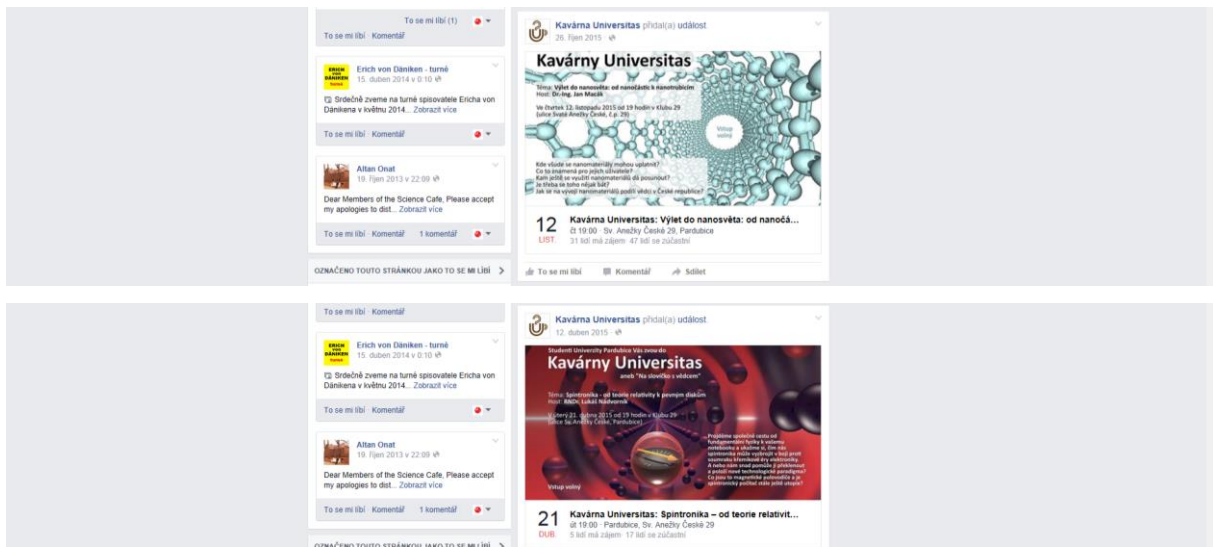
To se mi líbí (1)

To se mi líbí · Komentář

ERICH VON DÄNIKEN

Erich von Däniken - turné
15. duben 2014 v 0:10

Srdečně zveme na turné spisovatele Ericha von Dänikena v květnu 2014... Zobrazit více

To se mi líbí · Komentář

Altan Onat
19. říjen 2013 v 22:09

Dear Members of the Science Cafe, Please accept my apologies to dist... Zobrazit více

To se mi líbí · Komentář · 1 komentář

OZNAČENO TOUTO STRÁNKOU JAKO TO SE MI LÍBÍ

Kavárna Universitas přidal(a) událost
26. říjen 2015

Kavárny Universitas

Téma: Výlet do nanosvěta: od nanočástic k nanotrubicím
Host: Dr.Ing. Jan Macák

Ve čtvrtek 12. listopadu 2015 od 19 hodin v Klubu 29 (ulice Svaté Anežky České, č.p. 29)

Vstup volný

Kde všude se nanomateriály mohou uplatnit?
Co to znamená pro jejich uživatele?
Kam ještě se využití nanomateriálů dá posunout?
Je třeba se toho nějak bát?
Jak se na vývoji nanomateriálů podílí vědci v České republice?

12
LIST.
Kavárna Universitas: Výlet do nanosvěta: od nanočá...
19:00 · Sv. Anežky České 29, Pardubice
31 lidí má zájem · 47 lidí se zúčastní

To se mi líbí · Komentář · Sdílet

To se mi líbí · Komentář

ERICH VON DÄNIKEN

Erich von Däniken - turné
15. duben 2014 v 0:10

Srdečně zveme na turné spisovatele Ericha von Dänikena v květnu 2014... Zobrazit více

To se mi líbí · Komentář

Altan Onat
19. říjen 2013 v 22:09

Dear Members of the Science Cafe, Please accept my apologies to dist... Zobrazit více

To se mi líbí · Komentář · 1 komentář

OZNAČENO TOUTO STRÁNKOU JAKO TO SE MI LÍBÍ

Kavárna Universitas přidal(a) událost
12. duben 2015

Studenti Univerzity Pardubice Vás zvou do
Kavárny Universitas
aneb "Na slovíčko s vědcem"

Téma: Spintronika - od teorie relativity k pevným diskům
Host: RNDr. Lukáš Nádvorník

V úterý 21. dubna 2015 od 19 hodin v Klubu 29 (ulice Sv. Anežky České, Pardubice)

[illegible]

Vstup volný

21
DUB.
Kavárna Universitas: Spintronika – od teorie relativit...
út 19:00 · Pardubice, Sv. Anežky České 29
5 lidí má zájem · 17 lidí se zúčastní